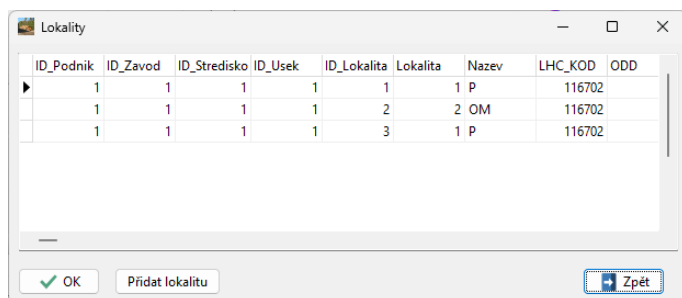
Lokality

| | ID_Podnik | ID_Zavod | ID_Stredisko | ID_Usek | ID_Lokalita | Lokalita | Nazev | LHC_KOD | ODD |
|---|---|---|---|---|---|---|---|---|---|
| ▶ | 1 | 1 | 1 | 1 | 1 | 1 | P | 116702 | |
| | 1 | 1 | 1 | 1 | 2 | 2 | OM | 116702 | |
| | 1 | 1 | 1 | 1 | 3 | 1 | P | 116702 | |

OK
Přidat lokalitu
Zpět